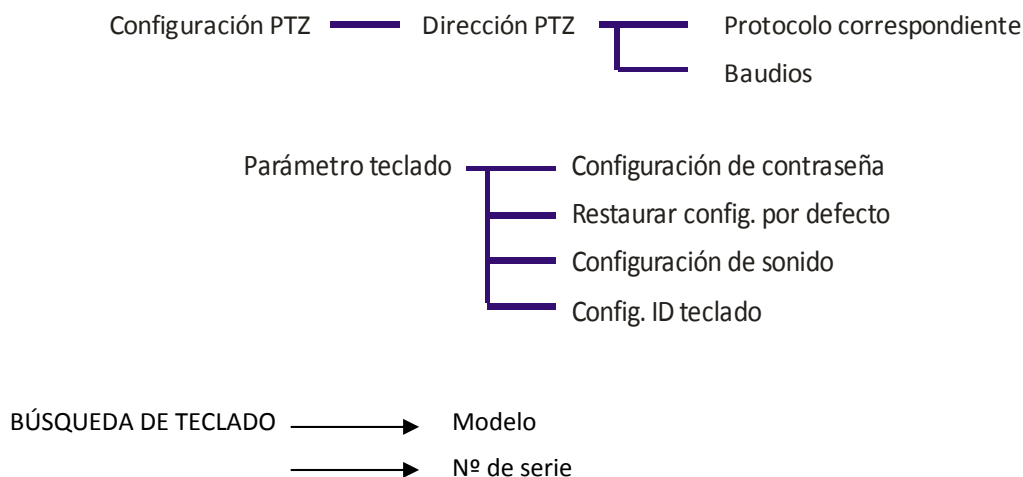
Configuración PTZ Dirección PTZ Protocolo correspondiente
Baudios

Parámetro teclado Configuración de contraseña
Restaurar config. por defecto
Configuración de sonido
Config. ID teclado

BÚSQUEDA DE TECLADO Modelo
Nº de serie